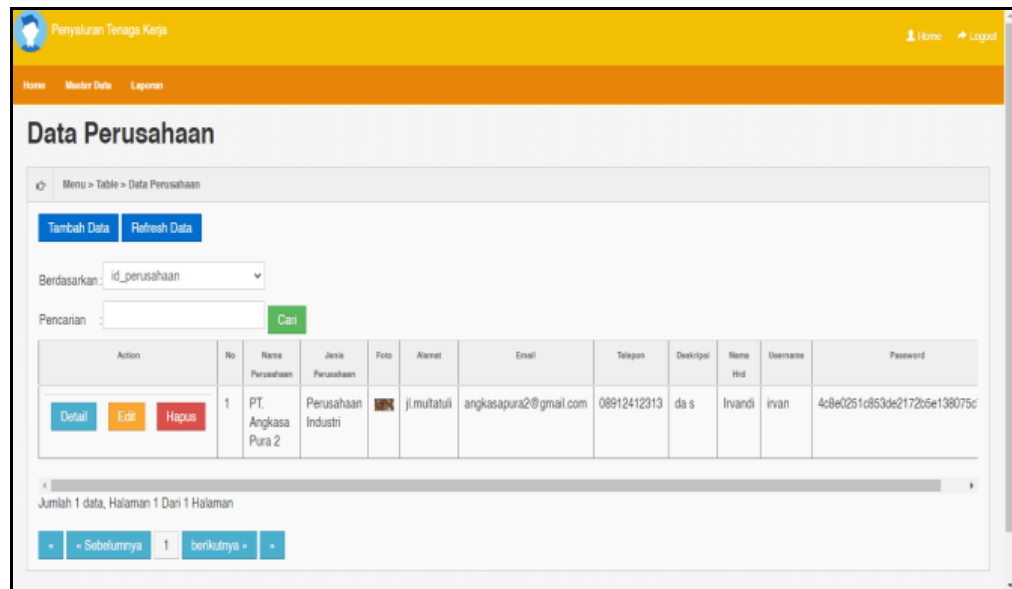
Penyaluran Tenaga Kerja

Home Logout

Home Master Data Laporan

Data Perusahaan

Menu > Table > Data Perusahaan

Tambah Data Refresh Data

Berdasarkan : id_perusahaan

Pencarian : Cari

| Action | No | Nama Perusahaan | Jenis Perusahaan | Foto | Alamat | Email | Telepon | Deskripsi | Nama Hrd | Username | Password |
|---|---|---|---|---|---|---|---|---|---|---|---|
| Detail Edit Hapus | 1 | PT. Angkasa Pura 2 | Perusahaan Industri | | jl.multatuli | angkasapura2@gmail.com | 08912412313 | da s | Irvandi | irvan | 4c8e0251c853de2172b5e138075c |

Jumlah 1 data, Halaman 1 Dari 1 Halaman

« « Sebelumnya 1 berikutnya » »